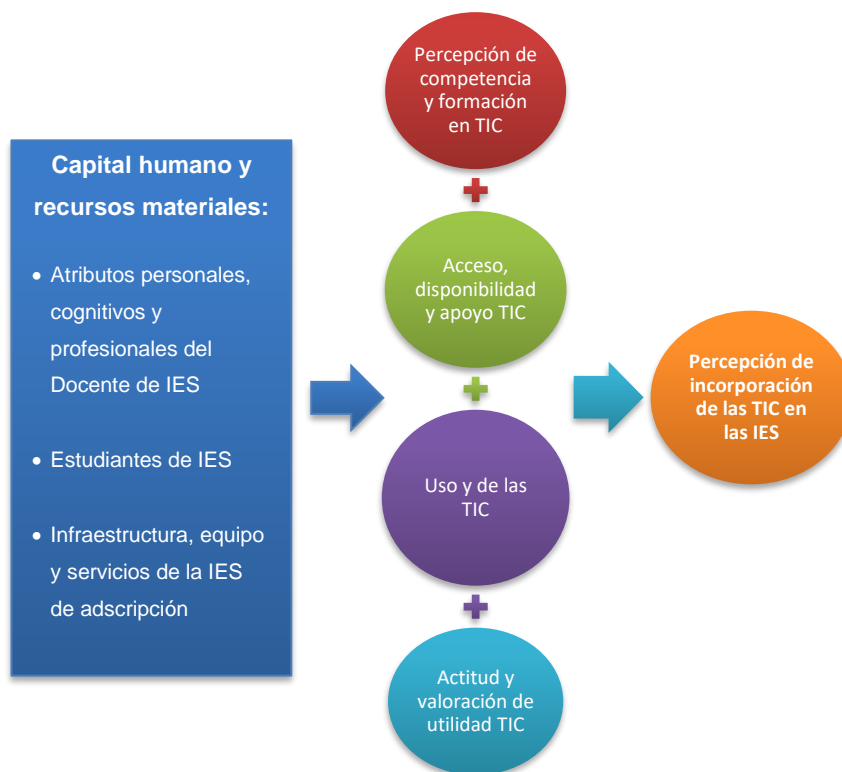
Capital humano y recursos materiales:

- Atributos personales, cognitivos y profesionales del Docente de IES
- Estudiantes de IES
- Infraestructura, equipo y servicios de la IES de adscripción

Percepción de competencia y formación en TIC

+

Acceso, disponibilidad y apoyo TIC

+

Uso y de las TIC

+

Actitud y valoración de utilidad TIC

Percepción de incorporación de las TIC en las IES